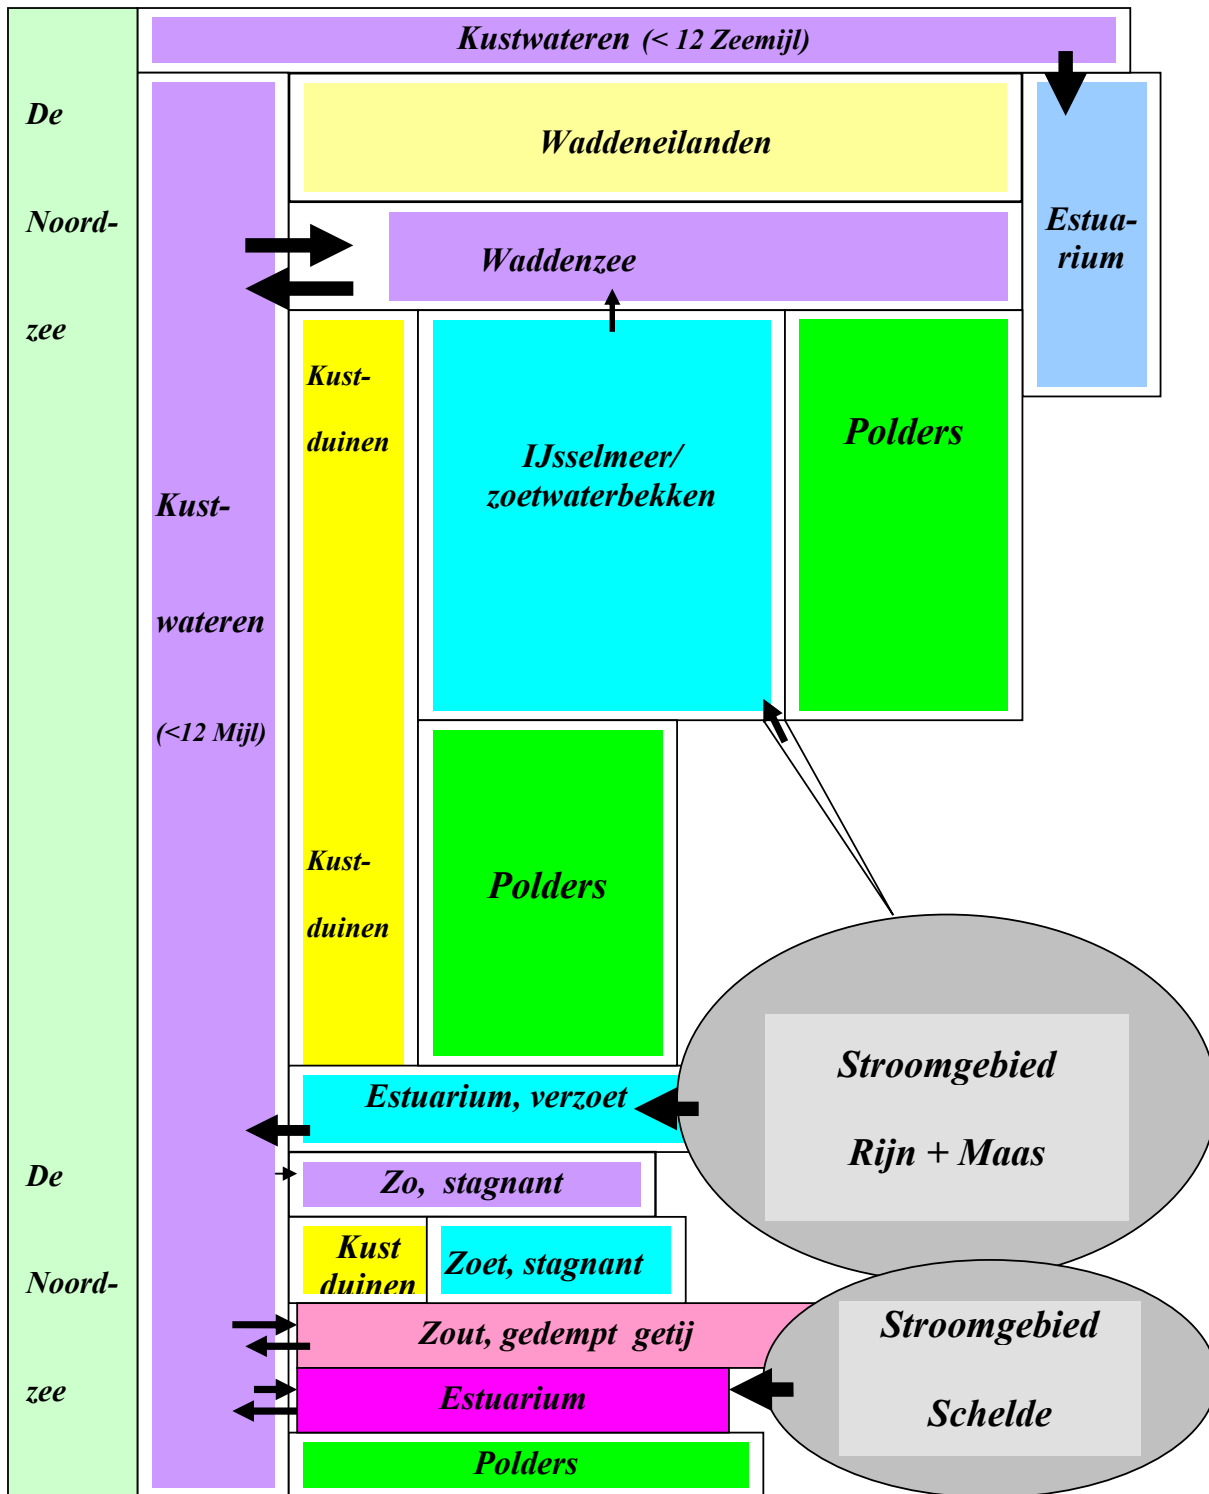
Kustwateren (< 12 Zeemijl)

De

Noord-

zee

Waddeneilanden

Estuarium

Waddenzee

Kust-

wateren

(<12 Mijl)

Kust-

duinen

IJsselmeer/ zoetwaterbekken

Polders

Kust-

duinen

Polders

Stroomgebied

Rijn + Maas

Estuarium, verzoet

De

Noord-

zee

Zo, stagnant

Kust duinen

Zoet, stagnant

Zout, gedempt getij

Stroomgebied

Schelde

Estuarium

Polders